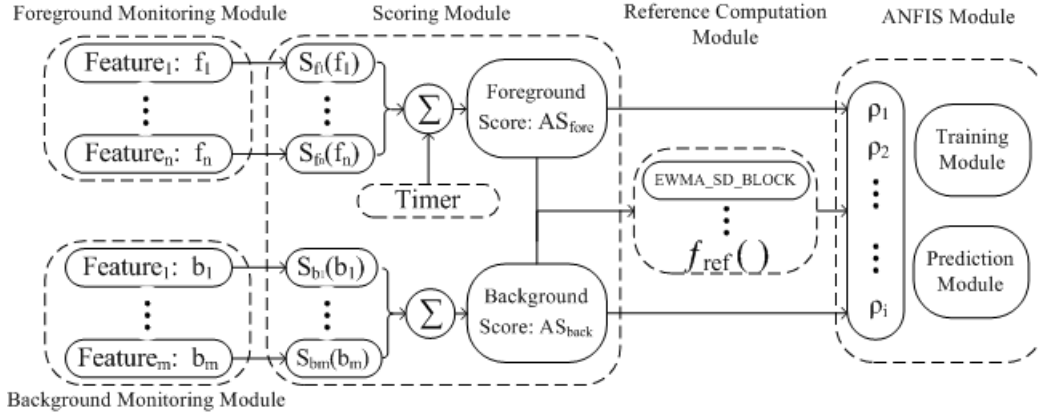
Foreground Monitoring Module

$\text{Feature}_1$: $f_1$

$\vdots$

$\text{Feature}_n$: $f_n$

Scoring Module

$S_{f1}(f_1)$

$\vdots$

$S_{fn}(f_n)$

$\Sigma$

Foreground Score: $AS_{fore}$

Timer

Reference Computation Module

EWMA_SD_BLOCK

$\vdots$

$f_{\text{ref}}(\,)$

ANFIS Module

$\rho_1$

$\rho_2$

$\vdots$

$\vdots$

$\rho_i$

Training Module

Prediction Module

$\text{Feature}_1$: $b_1$

$\vdots$

$\text{Feature}_m$: $b_m$

$S_{b1}(b_1)$

$\vdots$

$S_{bm}(b_m)$

$\Sigma$

Background Score: $AS_{back}$

Background Monitoring Module